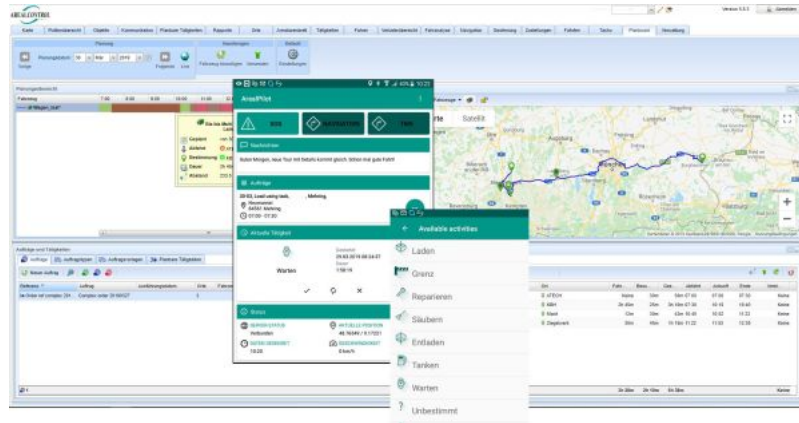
AREALCONTROL

Version 5.5.3

Abmelden

Karte | Positionsübersicht | Objekte | Kommunikation | Planbare Tätigkeiten | Rapporte | Orte | Annahmestelle | Tätigkeiten | Fahrer | Verladeübersicht | Fahrzeugtyp | Stützpunkt | Bearbeitung | Zuteilungen | Fahrten | Tacho | Planboard | Verwaltung

Planung

Heute

Fahrzeug hinzufügen

Verwerfen

Einstellungen

Planungsübersicht

Fahrzeug

AreaPilot

SOS

NAVIGATION

FAX

Nachrichten

Guten Morgen, neue Tour mit Details kommt gleich. Schön mal gute Fahrt!

Aufträge

Aktuelle Tätigkeit

Warten

Status

Available activities

Laden

Grenz

Reparieren

Säubern

Entladen

Tanken

Warten

Unbestimmt

Karte

Satellit

Aufträge und Tätigkeiten

Aufträge

Auftragstypen

Auftragsvorlagen

Planbare Tätigkeiten

Neuer Auftrag